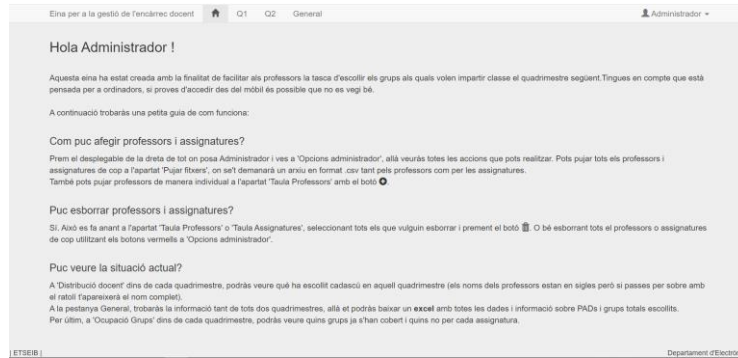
Eina per a la gestió de l'encàrrec docent Q1 Q2 General Administrador

Hola Administrador !

Aquesta eina ha estat creada amb la finalitat de facilitar als professors la tasca d'escollir els grups als quals volen impartir classe el quadrimestre següent.Tingues en compte que està pensada per a ordinadors, si proves d'accedir des del mòbil és possible que no es vegi bé.

A continuació trobaràs una petita guia de com funciona:

Com puc afegir professors i assignatures?

Prem el desplegable de la dreta de tot on posa Administrador i ves a 'Opcions administrador', allà veuràs totes les accions que pots realitzar. Pots pujar tots els professors i assignatures de cop a l'apartat 'Pujar fitxers', on se't demanarà un arxiu en format .csv tant pels professors com per les assignatures.
També pots pujar professors de manera individual a l'apartat 'Taula Professors' amb el botó .

Puc esborrar professors i assignatures?

Sí. Això es fa anant a l'apartat 'Taula Professors' o 'Taula Assignatures', seleccionant tots els que vulguin esborrar i prement el botó . O bé esborrant tots el professors o assignatures de cop utilitzant els botons vermells a 'Opcions administrador'.

Puc veure la situació actual?

A 'Distribució docent' dins de cada quadrimestre, podràs veure què ha escollit cadascú en aquell quadrimestre (els noms dels professors estan en sigles però si passes per sobre amb el ratolí t'apareixerà el nom complet).
A la pestanya General, trobaràs la informació tant de tots dos quadrimestres, allà et podràs baixar un excel amb totes les dades i informació sobre PADs i grups totals escollits.
Per últim, a 'Ocupació Grups' dins de cada quadrimestre, podràs veure quins grups ja s'han cobert i quins no per cada assignatura.

| ETSEIB | Departament d'Electrò